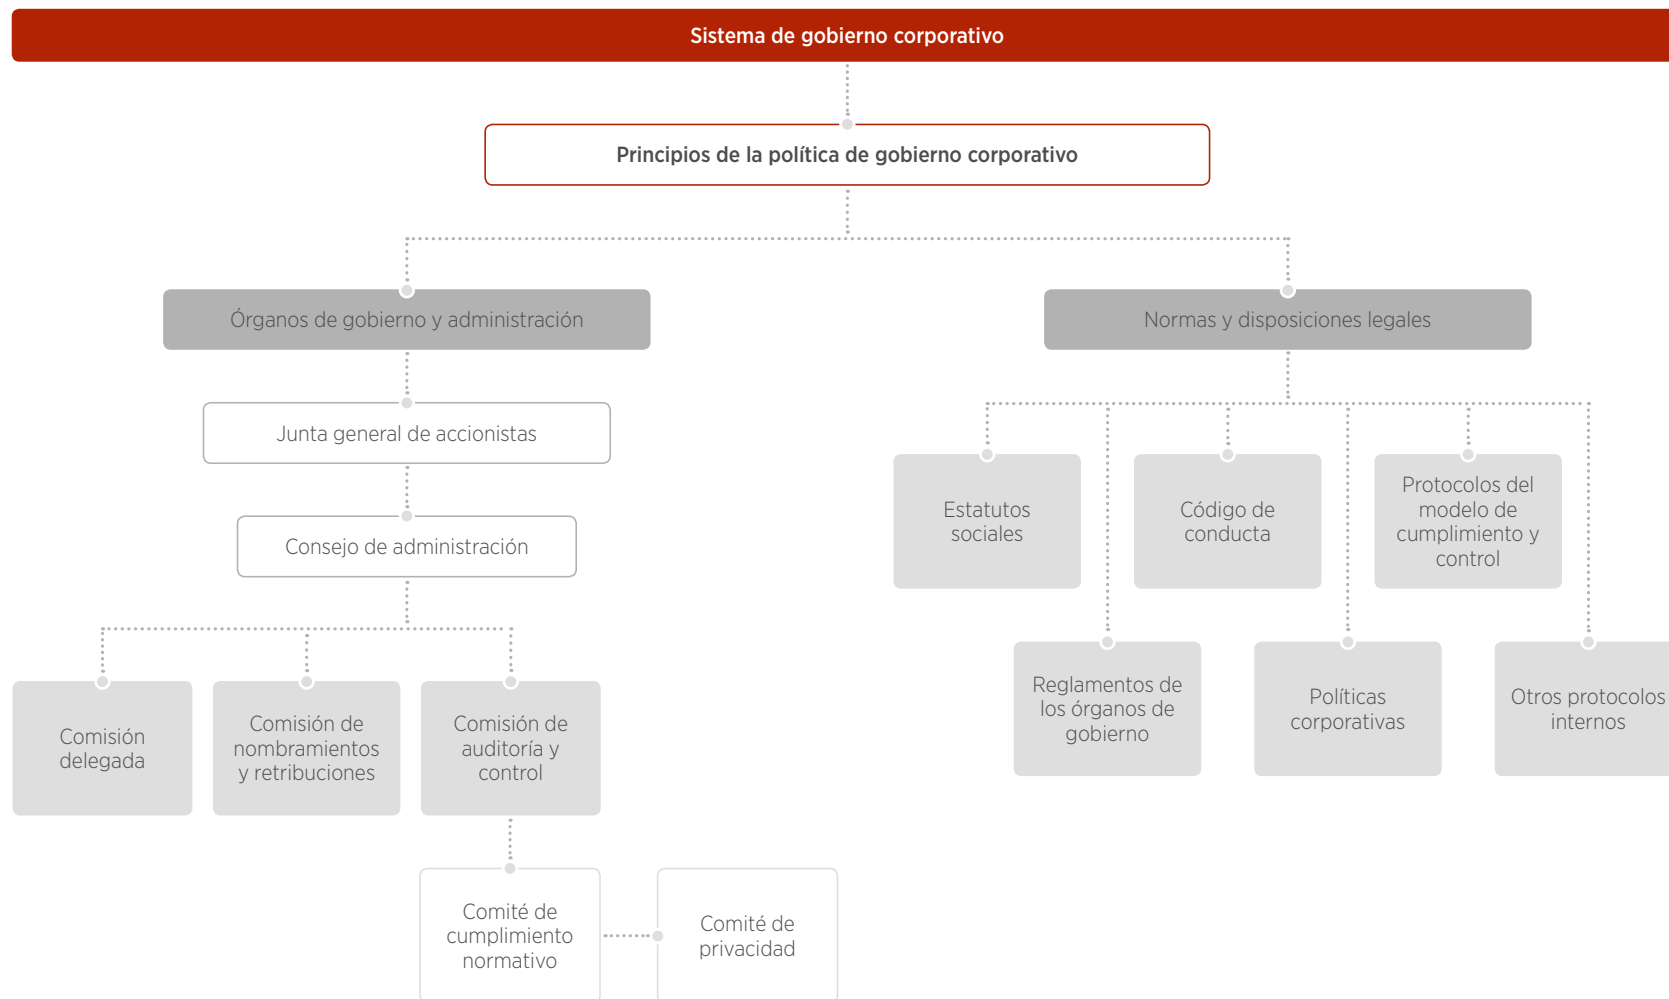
Sistema de gobierno corporativo

Principios de la política de gobierno corporativo

Órganos de gobierno y administración

Junta general de accionistas

Consejo de administración

Comisión delegada

Comisión de nombramientos y retribuciones

Comisión de auditoría y control

Comité de cumplimiento normativo

Comité de privacidad

Normas y disposiciones legales

Estatutos sociales

Código de conducta

Protocolos del modelo de cumplimiento y control

Reglamentos de los órganos de gobierno

Políticas corporativas

Otros protocolos internos